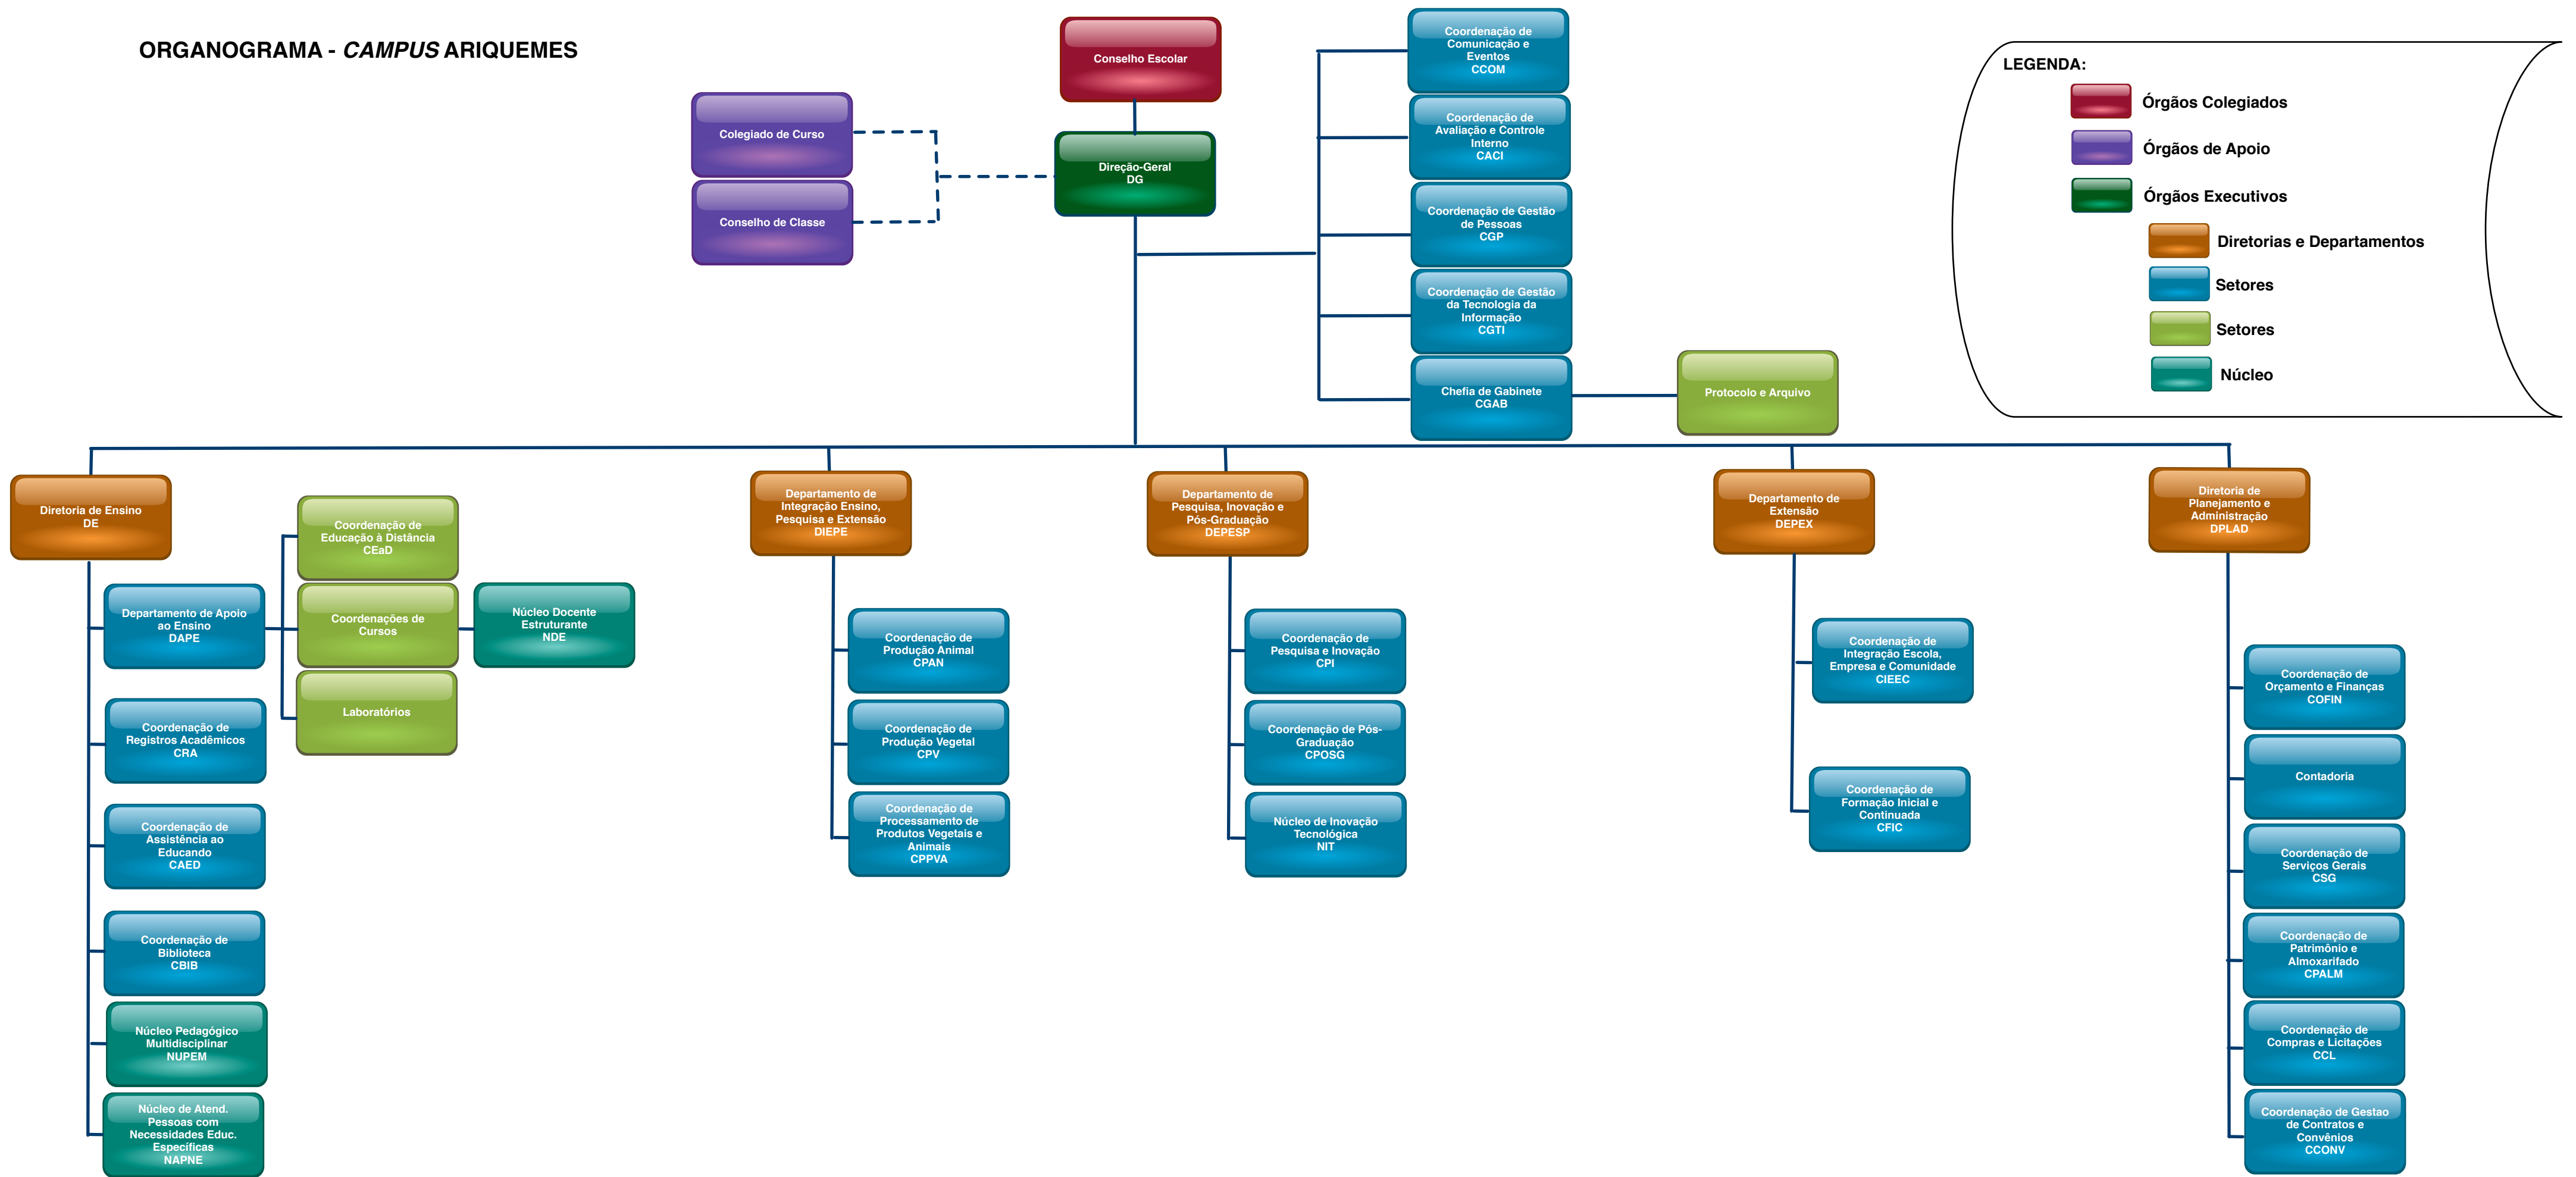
ORGANOGRAMA - *CAMPUS* ARIQUEMES

Conselho Escolar

Colegiado de Curso

Conselho de Classe

Direção-Geral
DG

Coordenação de Comunicação e Eventos
CCOM

Coordenação de Avaliação e Controle Interno
CACI

Coordenação de Gestão de Pessoas
CGP

Coordenação de Gestão da Tecnologia da Informação
CGTI

Chefia de Gabinete
CGAB

Protocolo e Arquivo

LEGENDA:
Órgãos Colegiados
Órgãos de Apoio
Órgãos Executivos
Diretorias e Departamentos
Setores
Setores
Núcleo

Diretoria de Ensino
DE

Departamento de Apoio ao Ensino
DAPE

Coordenação de Educação à Distância
CEaD

Coordenações de Cursos

Laboratórios

Núcleo Docente Estruturante
NDE

Coordenação de Registros Acadêmicos
CRA

Coordenação de Assistência ao Educando
CAED

Coordenação de Biblioteca
CBIB

Núcleo Pedagógico Multidisciplinar
NUPEM

Núcleo de Atend. Pessoas com Necessidades Educ. Específicas
NAPNE

Departamento de Integração Ensino, Pesquisa e Extensão
DIEPE

Coordenação de Produção Animal
CPAN

Coordenação de Produção Vegetal
CPV

Coordenação de Processamento de Produtos Vegetais e Animais
CPPVA

Departamento de Pesquisa, Inovação e Pós-Graduação
DEPESP

Coordenação de Pesquisa e Inovação
CPI

Coordenação de Pós-Graduação
CPOSG

Núcleo de Inovação Tecnológica
NIT

Departamento de Extensão
DEPEX

Coordenação de Integração Escola, Empresa e Comunidade
CIEEC

Coordenação de Formação Inicial e Continuada
CFIC

Diretoria de Planejamento e Administração
DPLAD

Coordenação de Orçamento e Finanças
COFIN

Contadoria

Coordenação de Serviços Gerais
CSG

Coordenação de Patrimônio e Almoxarifado
CPALM

Coordenação de Compras e Licitações
CCL

Coordenação de Gestao de Contratos e Convênios
CCONV